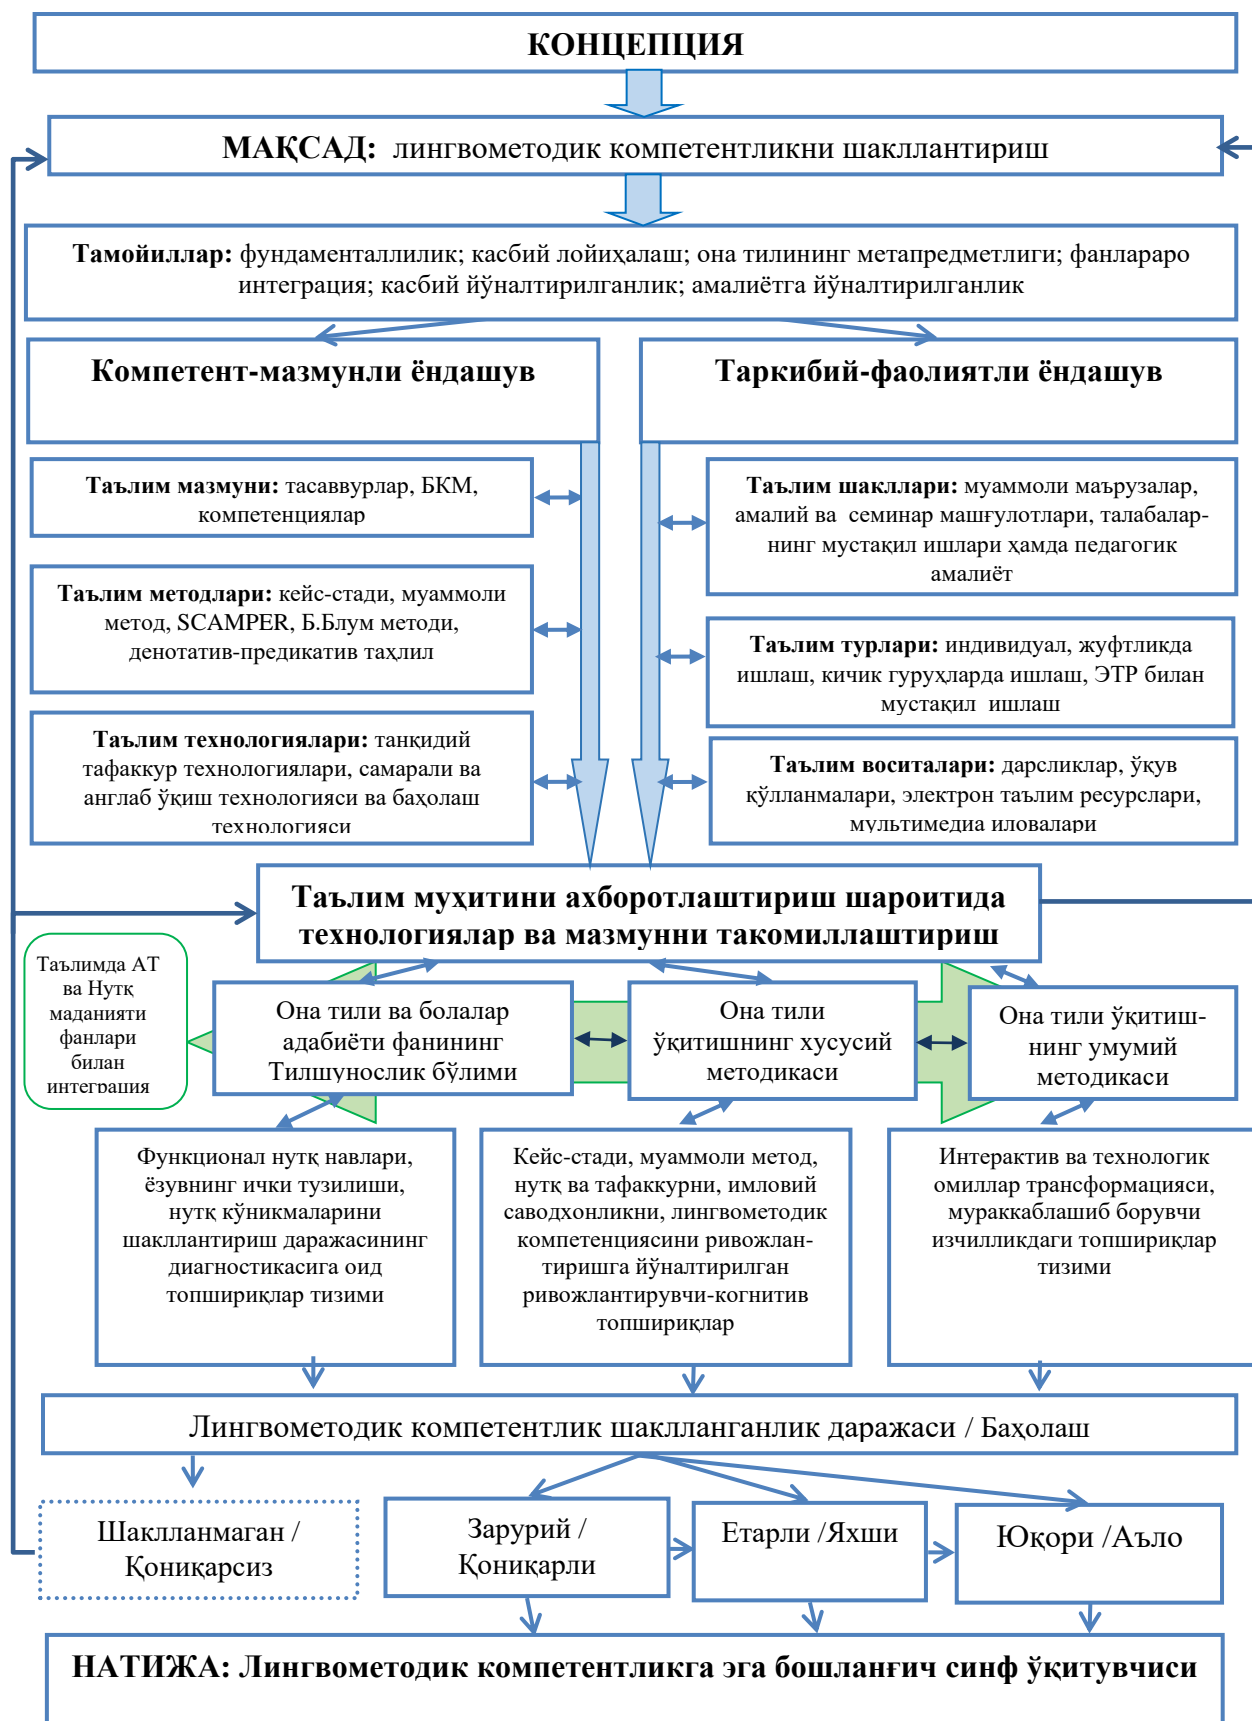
КОНЦЕПЦИЯ

МАҚСАД: лингвометодик компетентликни шакллантириш

Тамойиллар: фундаменталлилик; касбий лойиҳалаш; она тилининг метапредметлиги; фанлараро интеграция; касбий йўналтирилганлик; амалиётга йўналтирилганлик

Компетент-мазмунли ёндашув

Таркибий-фаолиятли ёндашув

Таълим мазмуни: тасаввурлар, БКМ, компетенциялар

Таълим методлари: кейс-стади, муаммоли метод, SCAMPER, Б.Блум методи, денотатив-предикатив таҳлил

Таълим технологиялари: танқидий тафаккур технологиялари, самарали ва англаб ўқиш технологияси ва баҳолаш технологияси

Таълим шакллари: муаммоли маърузалар, амалий ва семинар машғулотлари, талабаларнинг мустақил ишлари ҳамда педагогик амалиёт

Таълим турлари: индивидуал, жуфтликда ишлаш, кичик гуруҳларда ишлаш, ЭТР билан мустақил ишлаш

Таълим воситалари: дарсликлар, ўқув қўлланмалари, электрон таълим ресурслари, мультимедиа иловалари

Таълим муҳитини ахборотлаштириш шароитида технологиялар ва мазмунни такомиллаштириш

Таълимда АТ ва Нутқ маданияти фанлари билан интеграция

Она тили ва болалар адабиёти фанининг Тилшунослик бўлими

Она тили ўқитишнинг хусусий методикаси

Она тили ўқитишнинг умумий методикаси

Функционал нутқ навлари, ёзувнинг ички тузилиши, нутқ кўникмаларини шакллантириш даражасининг диагностикасига оид топшириқлар тизими

Кейс-стади, муаммоли метод, нутқ ва тафаккурни, имловий саводхонликни, лингвометодик компетенциясини ривожлантиришга йўналтирилган ривожлантирувчи-когнитив топшириқлар

Интерактив ва технологик омиллар трансформацияси, мураккаблашиб борувчи изчилликдаги топшириқлар тизими

Лингвометодик компетентлик шаклланганлик даражаси / Баҳолаш

Шаклланмаган / Қониқарсиз

Зарурий / Қониқарли

Етарли /Яхши

Юқори /Аъло

НАТИЖА: Лингвометодик компетентликга эга бошланғич синф ўқитувчиси